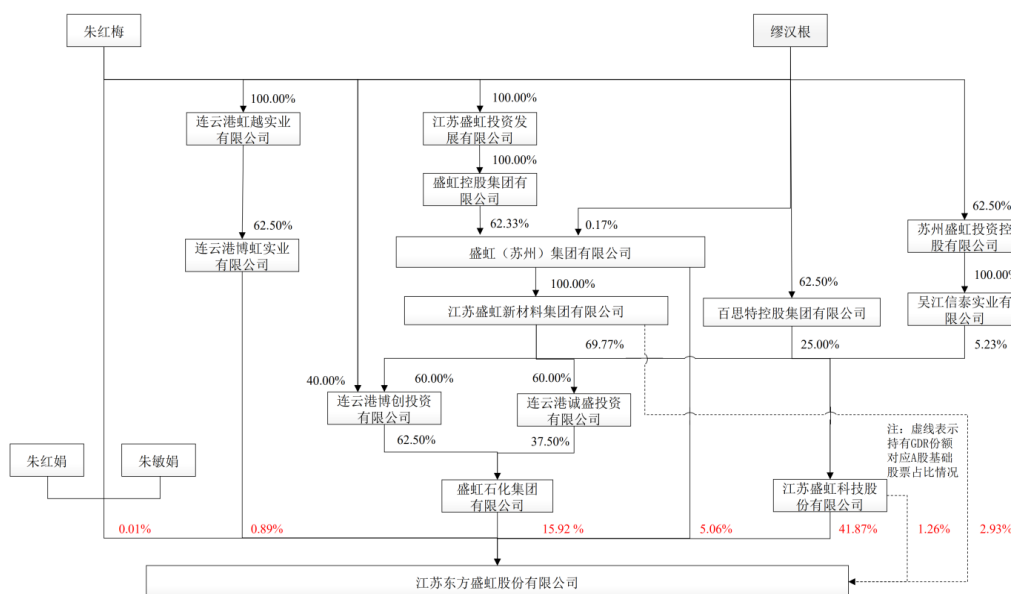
朱红梅

缪汉根

100.00%
连云港虹越实业有限公司

100.00%
江苏盛虹投资发展有限公司

100.00%
盛虹控股集团有限公司

62.50%
连云港博虹实业有限公司

62.33%
0.17%
盛虹（苏州）集团有限公司

62.50%
苏州盛虹投资控股有限公司

100.00%
吴江信泰实业有限公司

100.00%
江苏盛虹新材料集团有限公司

62.50%
百思特控股集团有限公司

69.77%
25.00%
5.23%

40.00%
60.00%
60.00%
连云港博创投资有限公司
连云港诚盛投资有限公司

62.50%
37.50%

注：虚线表示持有GDR份额对应A股基础股票占比情况

朱红娟
朱敏娟

盛虹石化集团有限公司

江苏盛虹科技股份有限公司

0.01%
0.89%
15.92 %
5.06%
41.87%
1.26%
2.93%

江苏东方盛虹股份有限公司